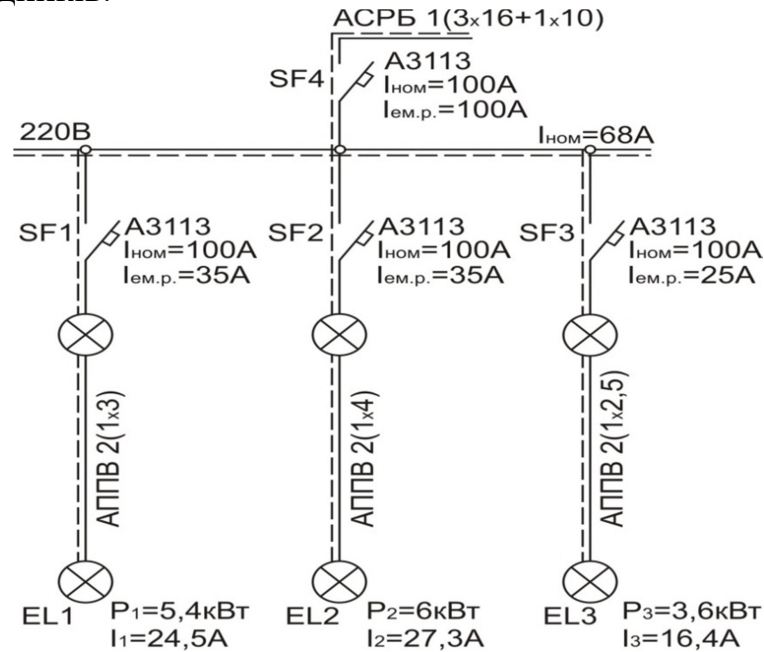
АСРБ 1(3x16+1x10)

SF4
А3113
$I_{ном}$=100А
$I_{ем.р.}$=100А

220В
$I_{ном}$=68А

SF1
А3113
$I_{ном}$=100А
$I_{ем.р.}$=35А

SF2
А3113
$I_{ном}$=100А
$I_{ем.р.}$=35А

SF3
А3113
$I_{ном}$=100А
$I_{ем.р.}$=25А

АППВ 2(1x3)

АППВ 2(1x4)

АППВ 2(1x2,5)

EL1
$P_1$=5,4кВт
$I_1$=24,5А

EL2
$P_2$=6кВт
$I_2$=27,3А

EL3
$P_3$=3,6кВт
$I_3$=16,4А